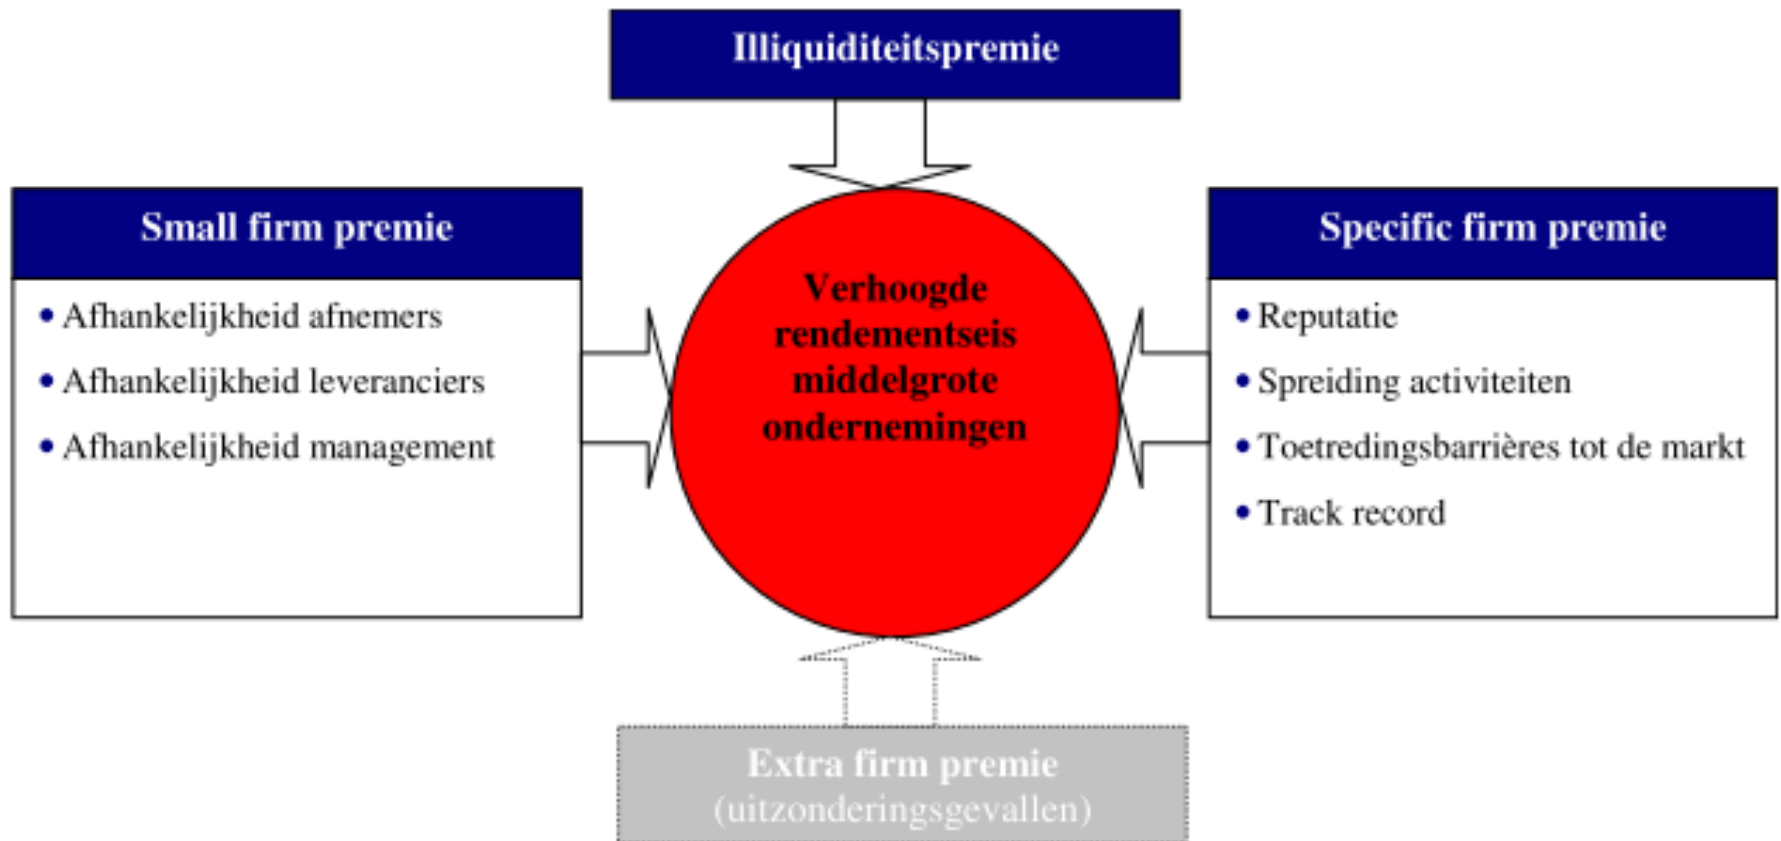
Illiquiditeitspremie

Small firm premie

• Afhankelijkheid afnemers
• Afhankelijkheid leveranciers
• Afhankelijkheid management

Verhoogde rendementseis middelgrote ondernemingen

Specific firm premie

• Reputatie
• Spreiding activiteiten
• Toetredingsbarrières tot de markt
• Track record

Extra firm premie
(uitzonderingsgevallen)